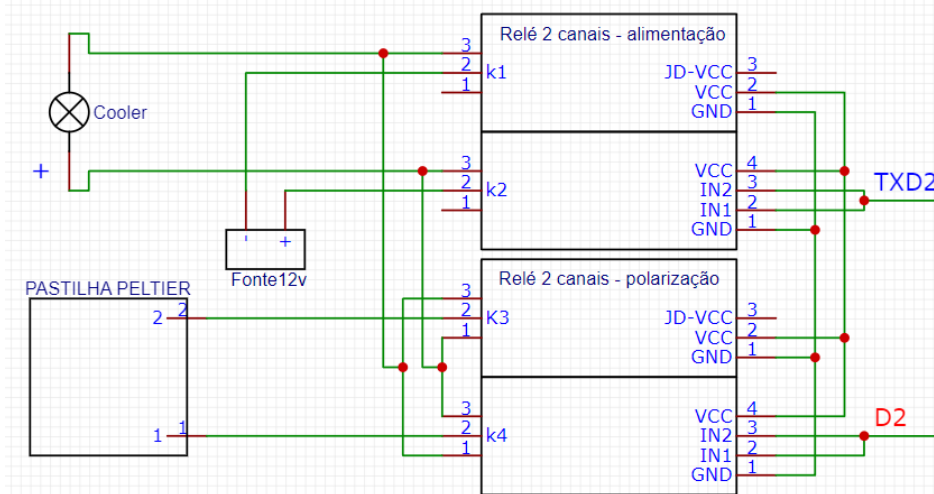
Relé 2 canais - alimentação

3
2 k1
1

JD-VCC 3
VCC 2
GND 1

Cooler

+

3
2 k2
1

VCC 4
IN2 3
IN1 2
GND 1

TXD2

' +
Fonte12v

PASTILHA PELTIER

2 2

Relé 2 canais - polarização

3
2 K3
1

JD-VCC 3
VCC 2
GND 1

3
2 k4
1

VCC 4
IN2 3
IN1 2
GND 1

D2

1 1